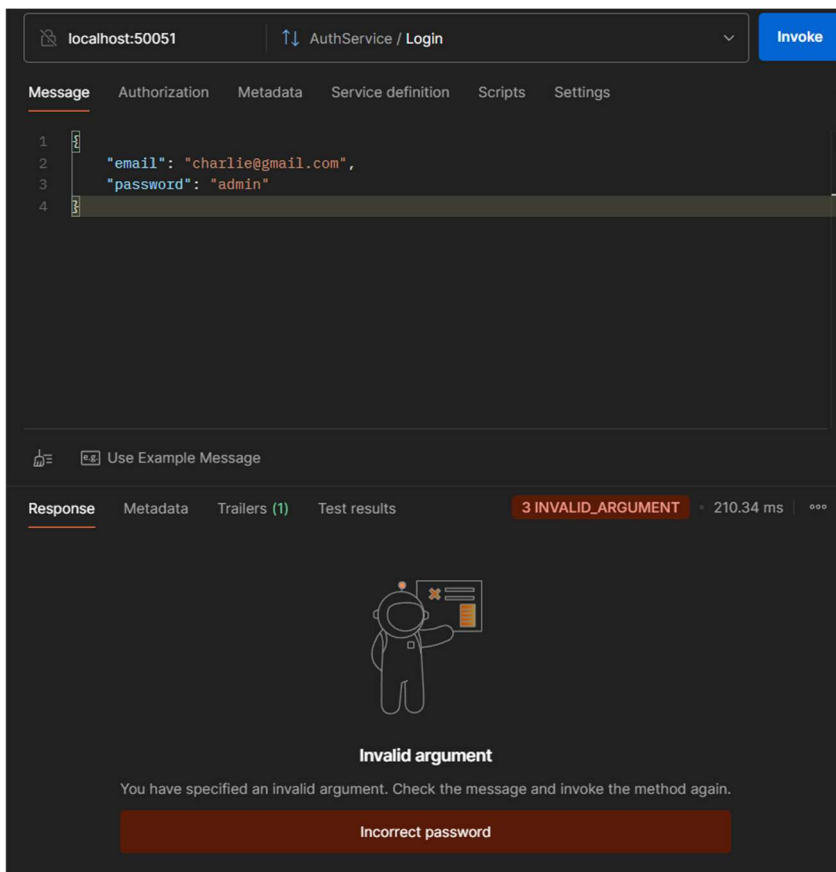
localhost:50051
AuthService / Login
Invoke

Message Authorization Metadata Service definition Scripts Settings

1 {
2 "email": "charlie@gmail.com",
3 "password": "admin"
4 }

e.g. Use Example Message

Response Metadata Trailers (1) Test results
3 INVALID_ARGUMENT • 210.34 ms

Invalid argument

You have specified an invalid argument. Check the message and invoke the method again.

Incorrect password